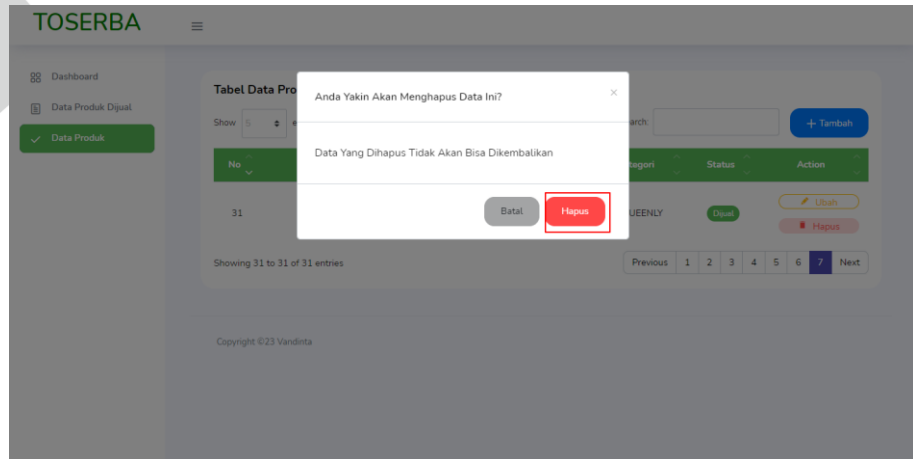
TOSERBA

Dashboard
Data Produk Dijual
Data Produk

Tabel Data Pro

Show 5 e

Search:

+ Tambah

| No | | ategori | Status | Action |
|---|---|---|---|---|
| 31 | | UEENLY | Dijual | Ubah Hapus |

Showing 31 to 31 of 31 entries

Previous 1 2 3 4 5 6 7 Next

Copyright ©23 Vandinta

Anda Yakin Akan Menghapus Data Ini?

×

Data Yang Dihapus Tidak Akan Bisa Dikembalikan

Batal

Hapus